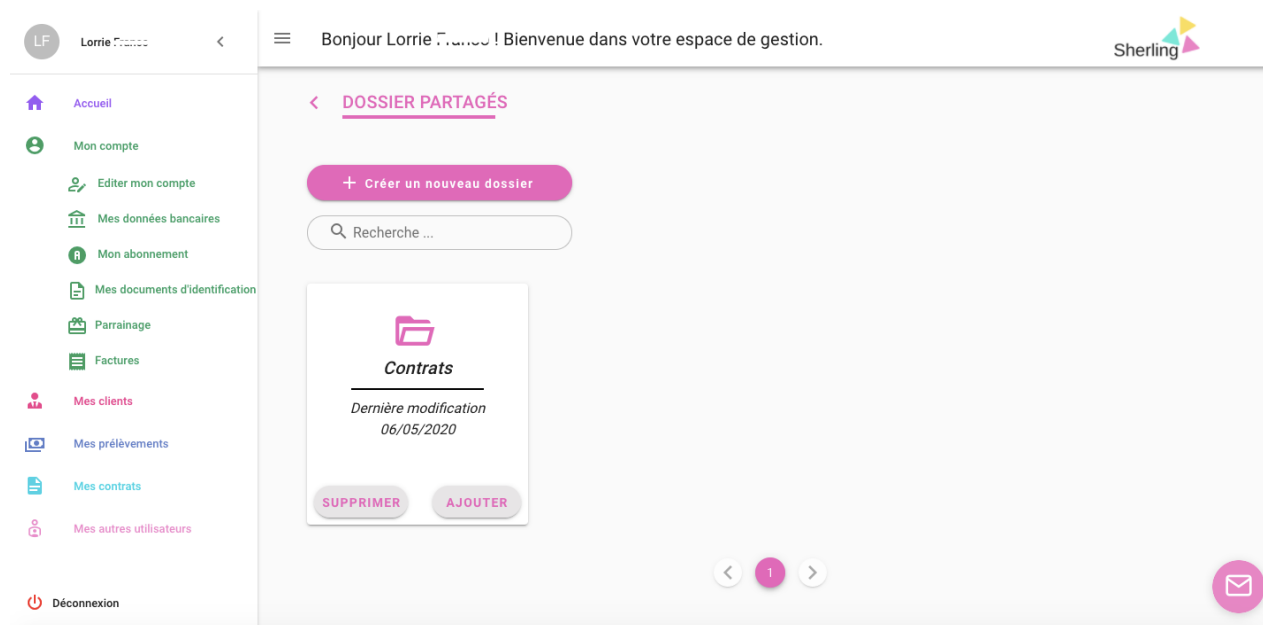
LF Lorrie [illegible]

Accueil

Mon compte

Editer mon compte

Mes données bancaires

Mon abonnement

Mes documents d'identification

Parrainage

Factures

Mes clients

Mes prélèvements

Mes contrats

Mes autres utilisateurs

Déconnexion

Bonjour Lorrie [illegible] ! Bienvenue dans votre espace de gestion.

Sherling

DOSSIER PARTAGÉS

+ Créer un nouveau dossier

Recherche ...

Contrats

Dernière modification 06/05/2020

SUPPRIMER

AJOUTER

1